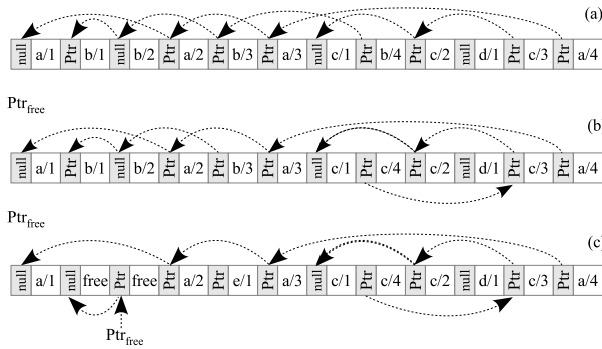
(a)

null a/1 Ptr b/1 Ptr b/2 Ptr a/2 Ptr b/3 Ptr a/3 null c/1 Ptr b/4 Ptr c/2 null d/1 Ptr c/3 Ptr a/4

$Ptr_{free}$

(b

null a/1 Ptr b/1 Ptr b/2 Ptr a/2 Ptr b/3 Ptr a/3 null c/1 Ptr c/4 Ptr c/2 null d/1 Ptr c/3 Ptr a/4

$Ptr_{free}$

(c

null a/1 null free Ptr free Ptr a/2 Ptr e/1 Ptr a/3 null c/1 Ptr c/4 Ptr c/2 null d/1 Ptr c/3 Ptr a/4

$Ptr_{free}$